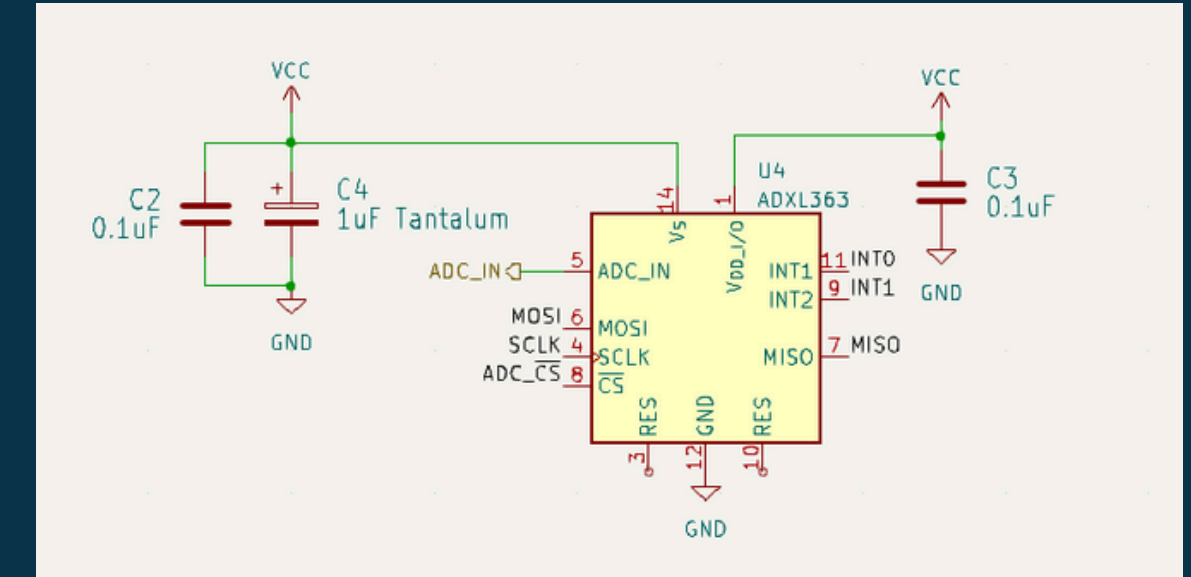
VCC

C2
0.1uF

+

C4
1uF Tantalum

GND

VCC

C3
0.1uF

GND

U4
ADXL363

14
Vs

1
VDD_I/O

ADC_IN
5
ADC_IN

MOSI
6
MOSI

SCLK
4
SCLK

ADC_$\overline{CS}$
8
$\overline{CS}$

INT1
11
INT0

INT2
9
INT1

MISO
7
MISO

RES
3

GND
12

RES
10

GND